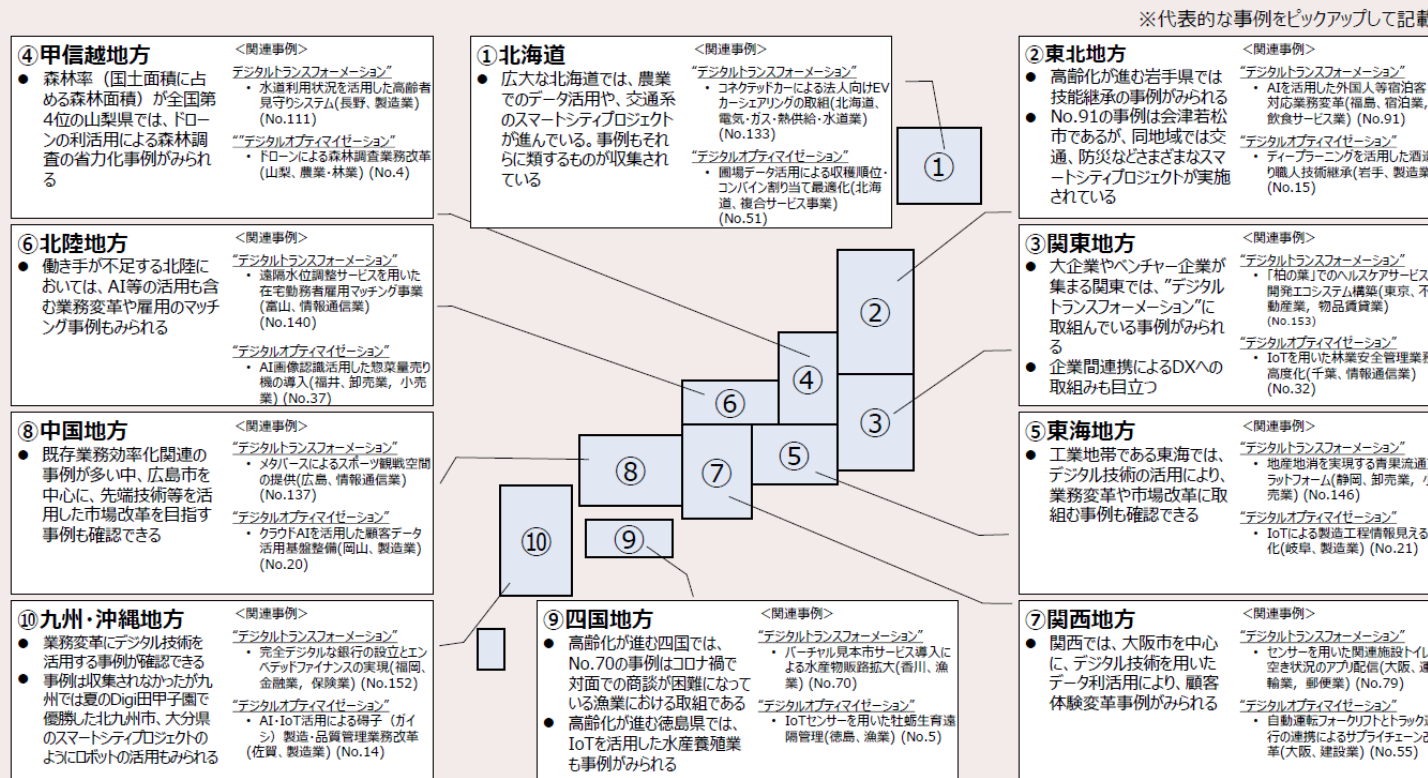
※代表的な事例をピックアップして記載

④甲信越地方
● 森林率（国土面積に占める森林面積）が全国第4位の山梨県では、ドローンの利活用による森林調査の省力化事例がみられる

<関連事例>
"デジタルトランスフォーメーション"
• 水道利用状況を活用した高齢者見守りシステム(長野、製造業) (No.111)
""デジタルオプティマイゼーション"
• ドローンによる森林調査業務改革(山梨、農業・林業) (No.4)

①北海道
● 広大な北海道では、農業でのデータ活用や、交通系のスマートシティプロジェクトが進んでいる。事例もそれらに類するものが収集されている

<関連事例>
"デジタルトランスフォーメーション"
• コネクテッドカーによる法人向けEVカーシェアリングの取組(北海道、電気・ガス・熱供給・水道業) (No.133)
"デジタルオプティマイゼーション"
• 圃場データ活用による収穫順位・コンバイン割り当て最適化(北海道、複合サービス事業) (No.51)

②東北地方
● 高齢化が進む岩手県では技能継承の事例がみられる
● No.91の事例は会津若松市であるが、同地域では交通、防災などさまざまなスマートシティプロジェクトが実施されている

<関連事例>
"デジタルトランスフォーメーション"
• AIを活用した外国人等宿泊客対応業務変革(福島、宿泊業、飲食サービス業) (No.91)
"デジタルオプティマイゼーション"
• ディープラーニングを活用した酒造り職人技術継承(岩手、製造業) (No.15)

⑥北陸地方
● 働き手が不足する北陸においては、AI等の活用も含む業務変革や雇用のマッチング事例もみられる

<関連事例>
"デジタルトランスフォーメーション"
• 遠隔水位調整サービスを用いた在宅勤務者雇用マッチング事業(富山、情報通信業) (No.140)
"デジタルオプティマイゼーション"
• AI画像認識活用した惣菜量売り機の導入(福井、卸売業，小売業) (No.37)

③関東地方
● 大企業やベンチャー企業が集まる関東では、"デジタルトランスフォーメーション"に取組んでいる事例がみられる
● 企業間連携によるDXへの取組みも目立つ

<関連事例>
"デジタルトランスフォーメーション"
• 「柏の葉」でのヘルスケアサービス開発エコシステム構築(東京、不動産業，物品賃貸業) (No.153)
"デジタルオプティマイゼーション"
• IoTを用いた林業安全管理業務高度化(千葉、情報通信業) (No.32)

⑧中国地方
● 既存業務効率化関連の事例が多い中、広島市を中心に、先端技術等を活用した市場改革を目指す事例も確認できる

<関連事例>
"デジタルトランスフォーメーション"
• メタバースによるスポーツ観戦空間の提供(広島、情報通信業) (No.137)
"デジタルオプティマイゼーション"
• クラウドAIを活用した顧客データ活用基盤整備(岡山、製造業) (No.20)

⑤東海地方
● 工業地帯である東海では、デジタル技術の活用により、業務変革や市場改革に取組む事例も確認できる

<関連事例>
"デジタルトランスフォーメーション"
• 地産地消を実現する青果流通プラットフォーム(静岡、卸売業，小売業) (No.146)
"デジタルオプティマイゼーション"
• IoTによる製造工程情報見える化(岐阜、製造業) (No.21)

①
②
③
④
⑤
⑥
⑦
⑧
⑨
⑩

⑩九州・沖縄地方
● 業務変革にデジタル技術を活用する事例が確認できる
● 事例は収集されなかったが九州では夏のDigi田甲子園で優勝した北九州市、大分県のスマートシティプロジェクトのようにロボットの活用もみられる

<関連事例>
"デジタルトランスフォーメーション"
• 完全デジタルな銀行の設立とエンベデッドファイナンスの実現(福岡、金融業，保険業) (No.152)
"デジタルオプティマイゼーション"
• AI・IoT活用による碍子（ガイシ）製造・品質管理業務改革(佐賀、製造業) (No.14)

⑨四国地方
● 高齢化が進む四国では、No.70の事例はコロナ禍で対面での商談が困難になっている漁業における取組である
● 高齢化が進む徳島県では、IoTを活用した水産養殖業も事例がみられる

<関連事例>
"デジタルトランスフォーメーション"
• バーチャル見本市サービス導入による水産物販路拡大(香川、漁業) (No.70)
"デジタルオプティマイゼーション"
• IoTセンサーを用いた牡蠣生育遠隔管理(徳島、漁業) (No.5)

⑦関西地方
● 関西では、大阪市を中心に、デジタル技術を用いたデータ利活用により、顧客体験変革事例がみられる

<関連事例>
"デジタルトランスフォーメーション"
• センサーを用いた関連施設トイレ空き状況のアプリ配信(大阪、運輸業，郵便業) (No.79)
"デジタルオプティマイゼーション"
• 自動運転フォークリフトとトラック運行の連携によるサプライチェーン改革(大阪、建設業) (No.55)